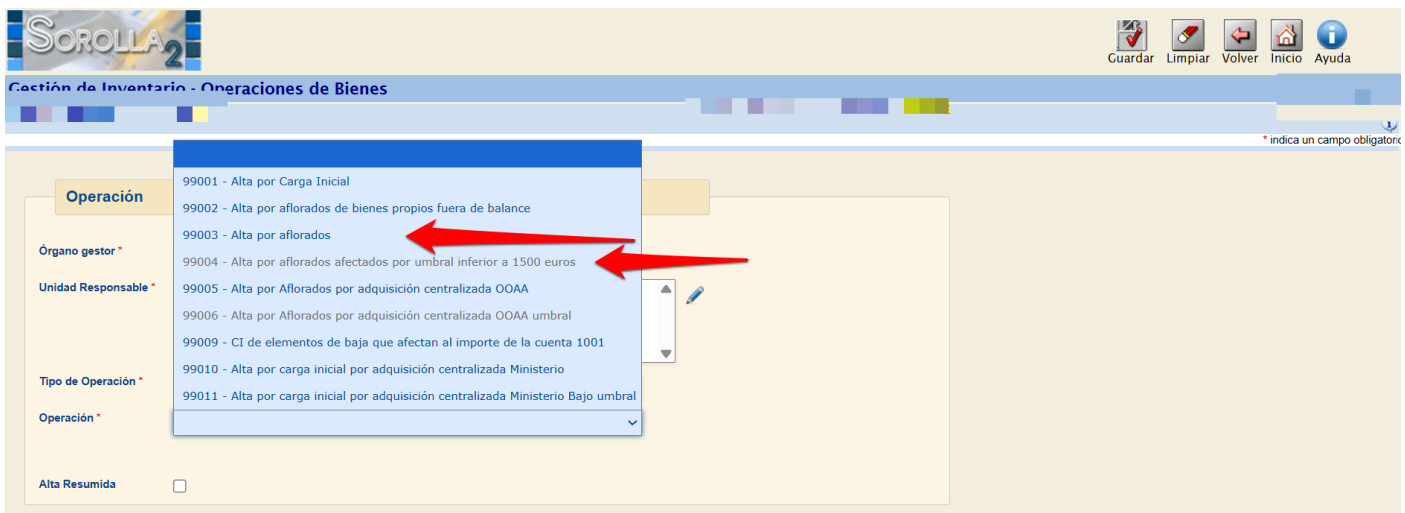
SOROLLA2

Guardar Limpiar Volver Inicio Ayuda

Gestión de Inventario - Operaciones de Bienes

* indica un campo obligatorio

Operación

Órgano gestor *

Unidad Responsable *

Tipo de Operación *

Operación *

Alta Resumida

99001 - Alta por Carga Inicial
99002 - Alta por aflorados de bienes propios fuera de balance
99003 - Alta por aflorados
99004 - Alta por aflorados afectados por umbral inferior a 1500 euros
99005 - Alta por Aflorados por adquisición centralizada OOAA
99006 - Alta por Aflorados por adquisición centralizada OOAA umbral
99009 - CI de elementos de baja que afectan al importe de la cuenta 1001
99010 - Alta por carga inicial por adquisición centralizada Ministerio
99011 - Alta por carga inicial por adquisición centralizada Ministerio Bajo umbral